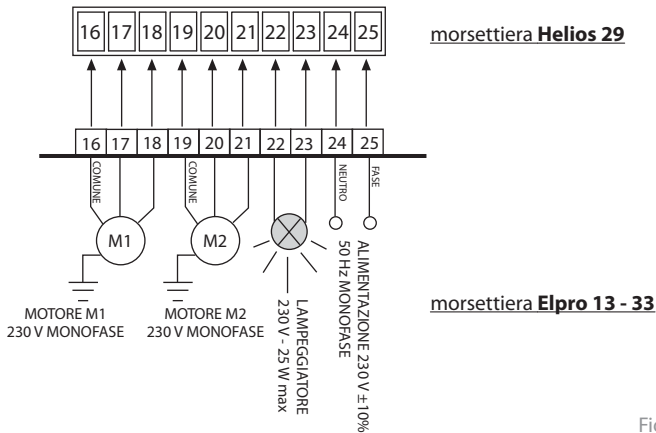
16 17 18 19 20 21 22 23 24 25

morsettiera **Helios 29**

16 17 18 19 20 21 22 23 24 25

COMUNE

COMUNE

NEUTRO

FASE

M1

M2

MOTORE M1
230 V MONOFASE

MOTORE M2
230 V MONOFASE

LAMPEGGIATORE
230 V - 25 W max

ALIMENTAZIONE 230 V ±10%
50 Hz MONOFASE

morsettiera **Elpro 13 - 33**

Fi